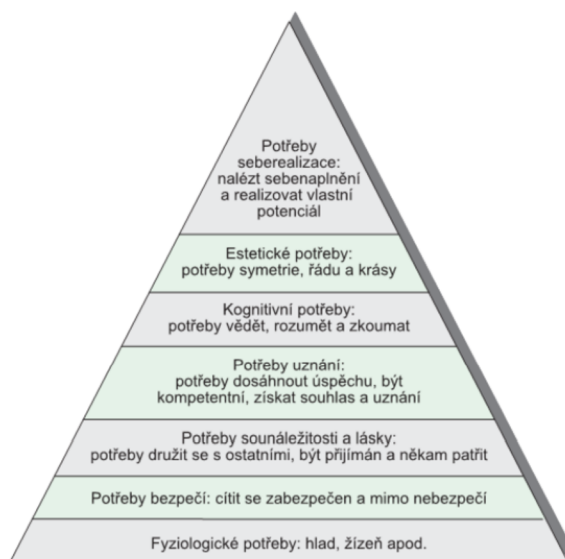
Potřeby seberealizace: nalézt sebenaplnění a realizovat vlastní potenciál

Estetické potřeby: potřeby symetrie, řádu a krásy

Kognitivní potřeby: potřeby vědět, rozumět a zkoumat

Potřeby uznání: potřeby dosáhnout úspěchu, být kompetentní, získat souhlas a uznání

Potřeby sounáležitosti a lásky: potřeby družit se s ostatními, být přijímán a někam patřit

Potřeby bezpečí: cítit se zabezpečen a mimo nebezpečí

Fyziologické potřeby: hlad, žízeň apod.